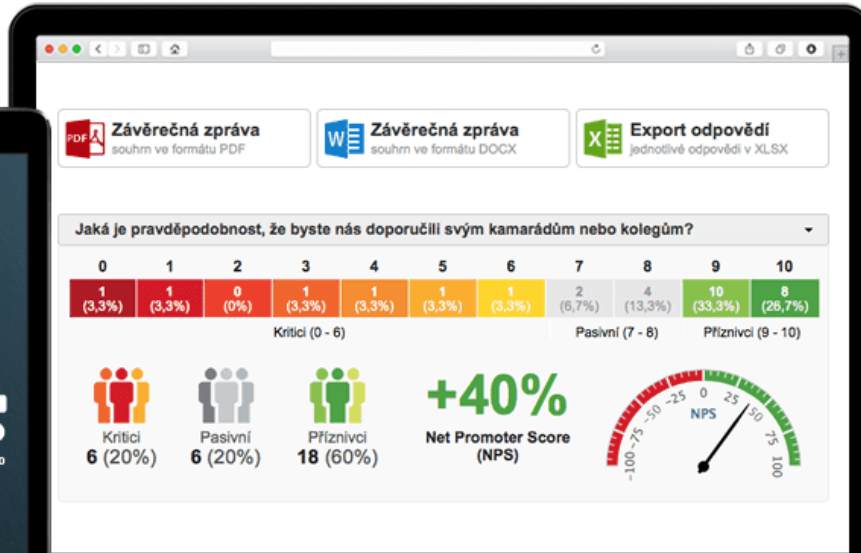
PDF Závěrečná zpráva
souhrn ve formátu PDF

W Závěrečná zpráva
souhrn ve formátu DOCX

X Export odpovědí
jednotlivé odpovědi v XLSX

Jaká je pravděpodobnost, že byste nás doporučili svým kamarádům nebo kolegům?

| 0 | 1 | 2 | 3 | 4 | 5 | 6 | 7 | 8 | 9 | 10 |
|---|---|---|---|---|---|---|---|---|---|---|
| 1 (3,3%) | 1 (3,3%) | 0 (0%) | 1 (3,3%) | 1 (3,3%) | 1 (3,3%) | 1 (3,3%) | 2 (6,7%) | 4 (13,3%) | 10 (33,3%) | 8 (26,7%) |

Kritici (0 - 6)
Pasivní (7 - 8)
Příznivci (9 - 10)

Kritici
6 (20%)

Pasivní
6 (20%)

Příznivci
18 (60%)

+40%
Net Promoter Score
(NPS)

-100 -75 -50 -25 0 25 50 75 100
NPS